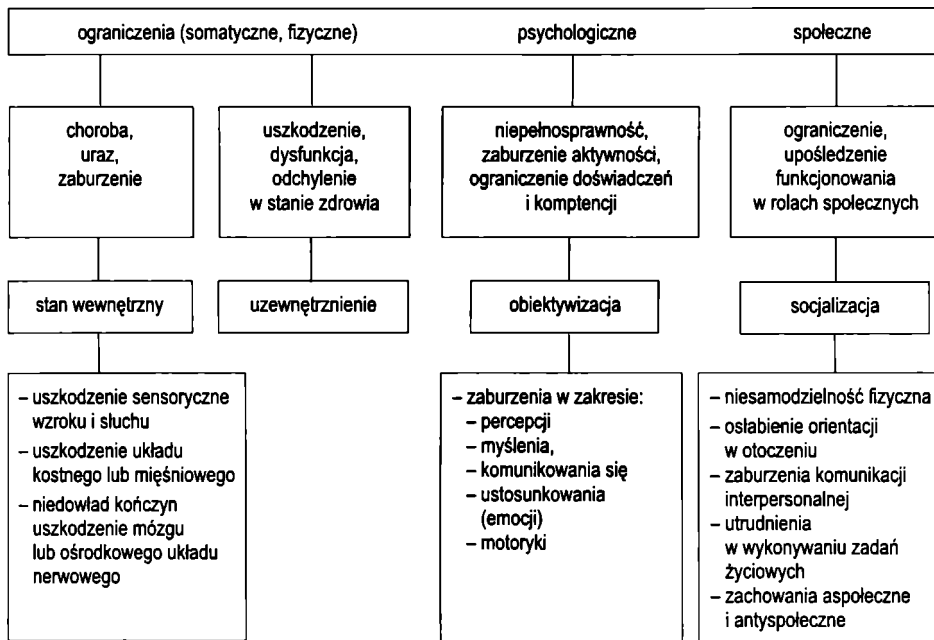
ograniczenia (somatyczne, fizyczne)

psychologiczne

społeczne

choroba, uraz, zaburzenie

uszkodzenie, dysfunkcja, odchylenie w stanie zdrowia

niepełnosprawność, zaburzenie aktywności, ograniczenie doświadczeń i komptencji

ograniczenie, upośledzenie funkcjonowania w rolach społecznych

stan wewnętrzny

uzewnętrznienie

obiektywizacja

socjalizacja

– uszkodzenie sensoryczne wzroku i słuchu
– uszkodzenie układu kostnego lub mięśniowego
– niedowład kończyn uszkodzenie mózgu lub ośrodkowego układu nerwowego

– zaburzenia w zakresie:
– percepcji
– myślenia,
– komunikowania się
– ustosunkowania (emocji)
– motoryki

– niesamodzielność fizyczna
– osłabienie orientacji w otoczeniu
– zaburzenia komunikacji interpersonalnej
– utrudnienia w wykonywaniu zadań życiowych
– zachowania aspołeczne i antyspołeczne